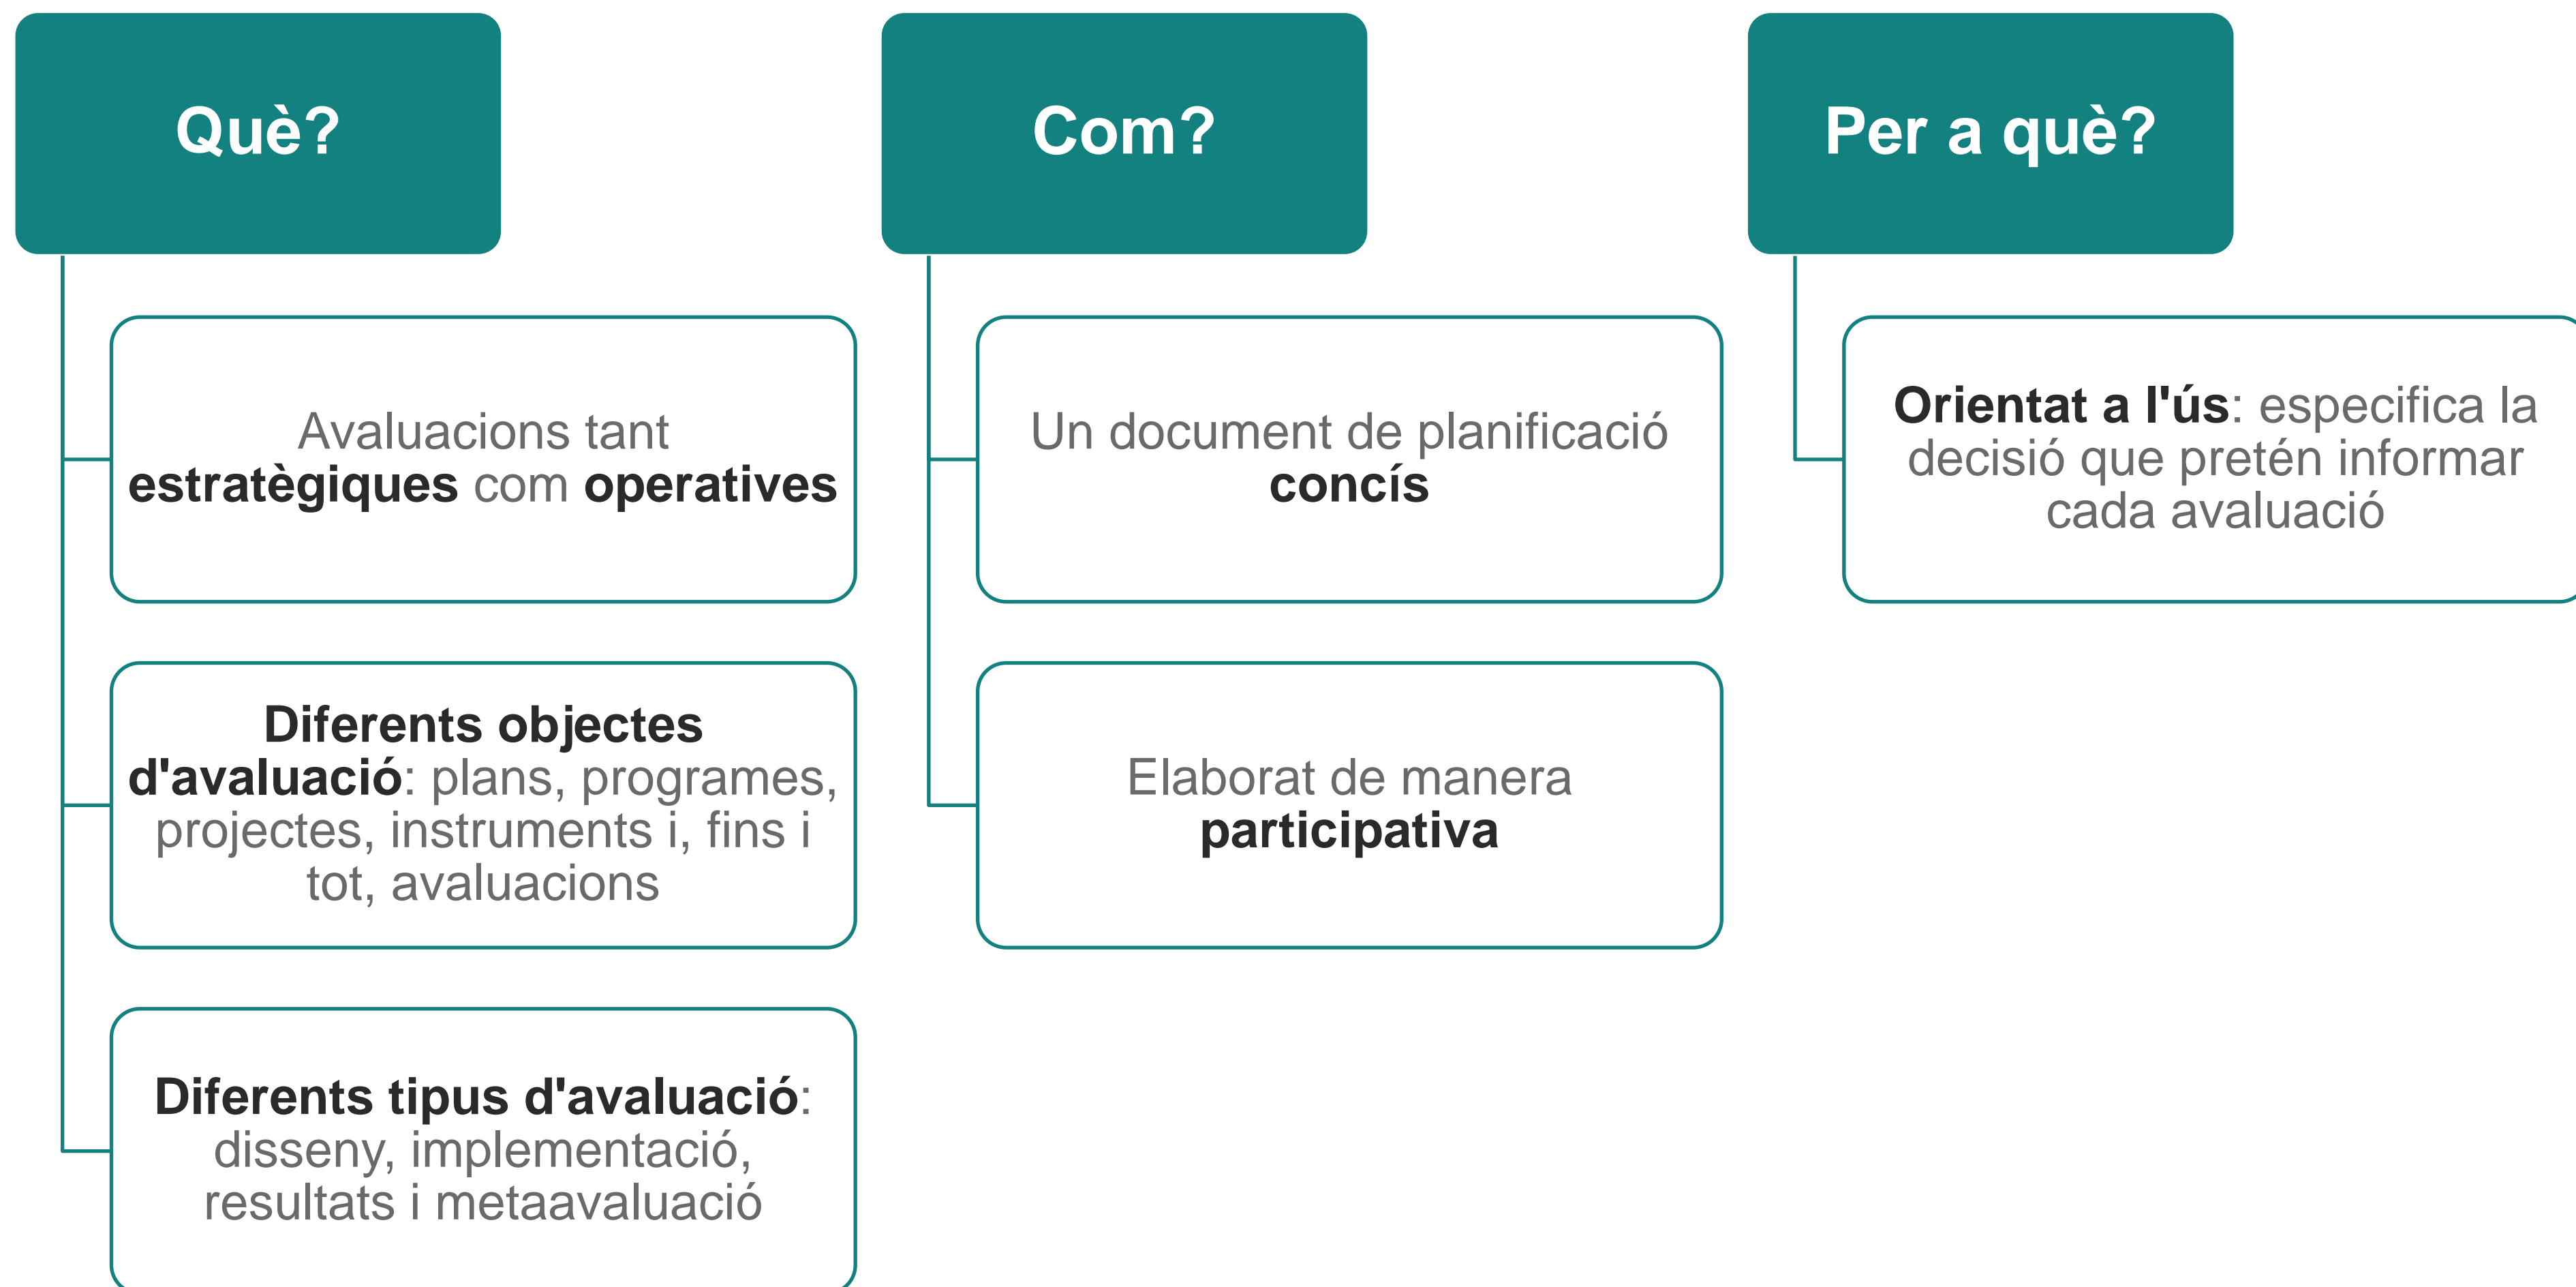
Què?

Avaluacions tant estratègiques com operatives

Diferents objectes d'avaluació: plans, programes, projectes, instruments i, fins i tot, avaluacions

Diferents tipus d'avaluació: disseny, implementació, resultats i metaavaluació

Com?

Un document de planificació concís

Elaborat de manera participativa

Per a què?

Orientat a l'ús: especifica la decisió que pretén informar cada avaluació